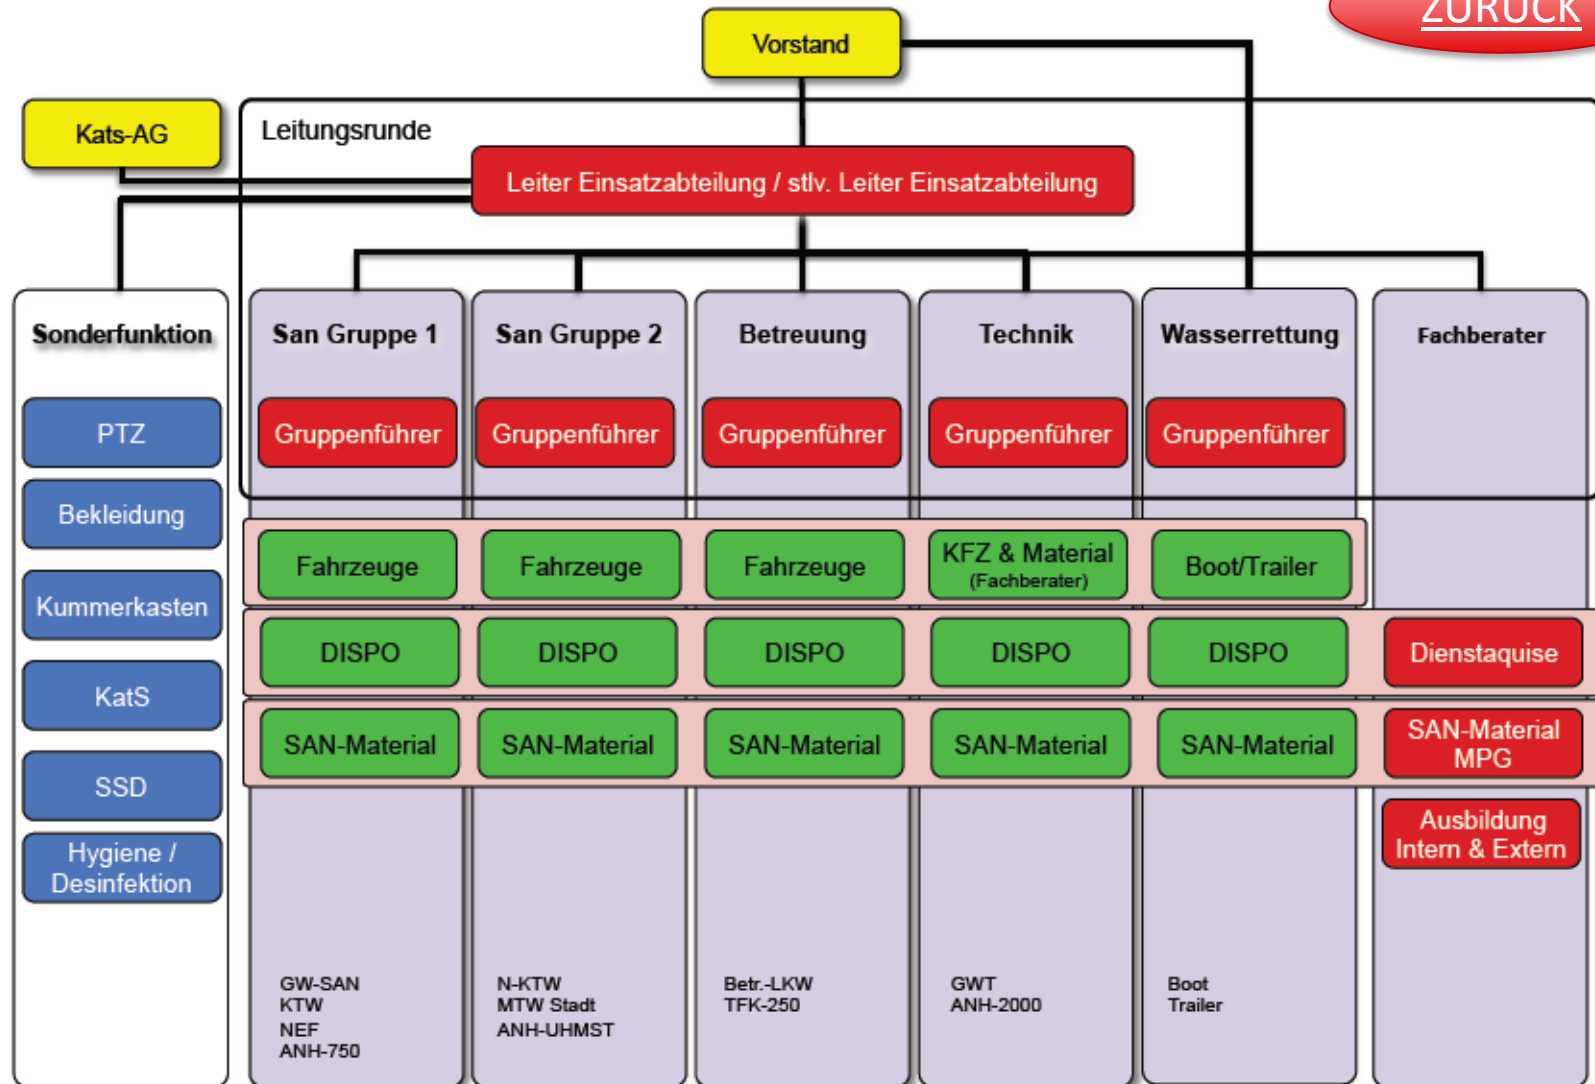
ZURÜCK

Vorstand

Kats-AG

Leitungsrunde

Leiter Einsatzabteilung / stlv. Leiter Einsatzabteilung

Sonderfunktion

PTZ

Bekleidung

Kummerkasten

KatS

SSD

Hygiene / Desinfektion

San Gruppe 1

Gruppenführer

Fahrzeuge

DISPO

SAN-Material

GW-SAN
KTW
NEF
ANH-750

San Gruppe 2

Gruppenführer

Fahrzeuge

DISPO

SAN-Material

N-KTW
MTW Stadt
ANH-UHMST

Betreuung

Gruppenführer

Fahrzeuge

DISPO

SAN-Material

Betr.-LKW
TFK-250

Technik

Gruppenführer

KFZ & Material (Fachberater)

DISPO

SAN-Material

GWT
ANH-2000

Wasserrettung

Gruppenführer

Boot/Trailer

DISPO

SAN-Material

Boot
Trailer

Fachberater

Dienstaquise

SAN-Material MPG

Ausbildung Intern & Extern